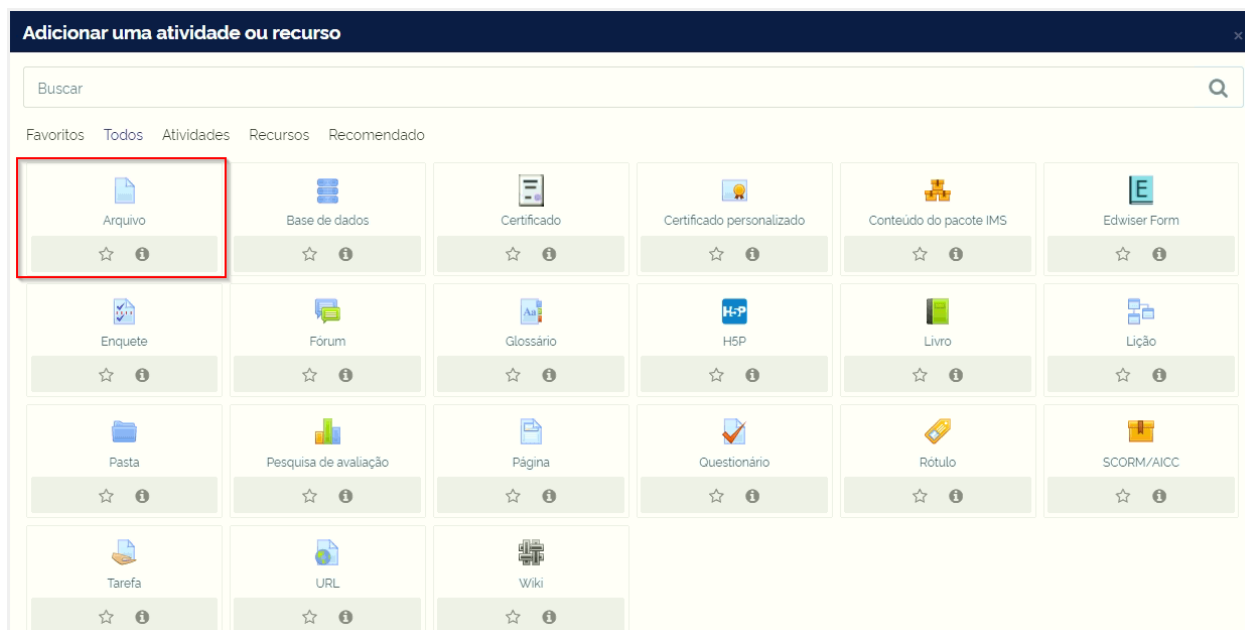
Adicionar uma atividade ou recurso

×

Buscar

Favoritos Todos Atividades Recursos Recomendado

Arquivo

Base de dados

Certificado

Certificado personalizado

Conteúdo do pacote IMS

Edwiser Form

Enquete

Fórum

Glossário

H5P

Livro

Lição

Pasta

Pesquisa de avaliação

Página

Questionário

Rótulo

SCORM/AICC

Tarefa

URL

Wiki